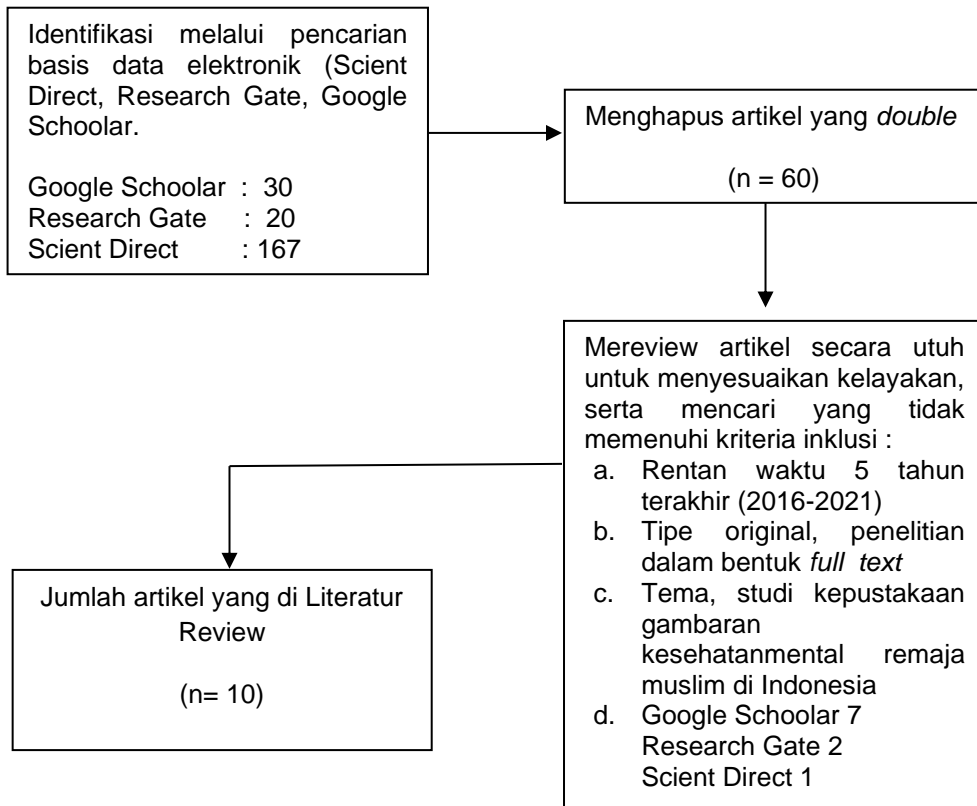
Identifikasi melalui pencarian basis data elektronik (Scient Direct, Research Gate, Google Schoolar.

Google Schoolar : 30
Research Gate : 20
Scient Direct : 167

Menghapus artikel yang *double*

(n = 60)

Mereview artikel secara utuh untuk menyesuaikan kelayakan, serta mencari yang tidak memenuhi kriteria inklusi :
a. Rentan waktu 5 tahun terakhir (2016-2021)
b. Tipe original, penelitian dalam bentuk *full text*
c. Tema, studi kepustakaan gambaran kesehatanmental remaja muslim di Indonesia
d. Google Schoolar 7
Research Gate 2
Scient Direct 1

Jumlah artikel yang di Literatur Review

(n= 10)